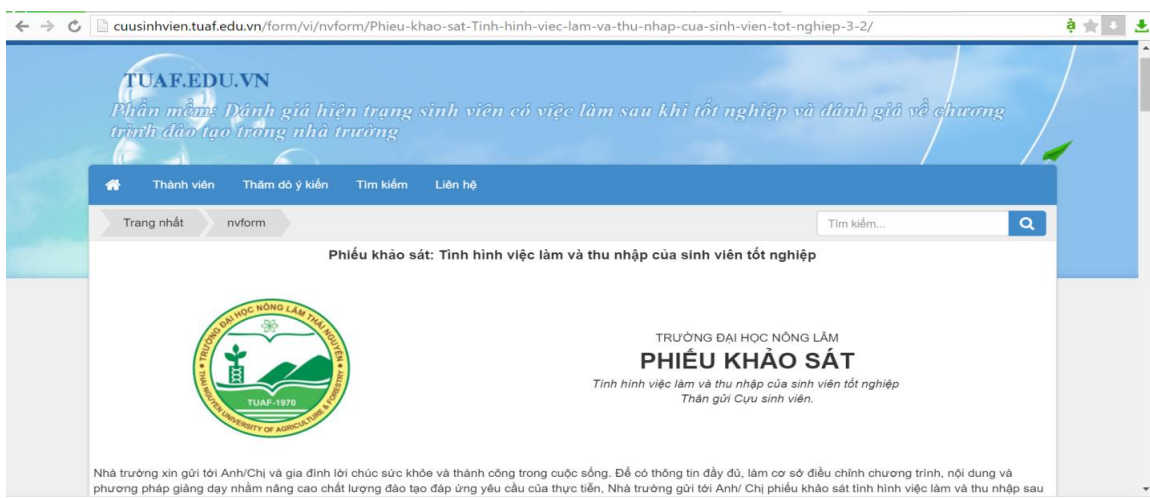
cuusinhvien.tuaf.edu.vn/form/vi/nvform/Phieu-khao-sat-Tinh-hinh-viec-lam-va-thu-nhap-cua-sinh-vien-tot-nghiep-3-2/

TUAF.EDU.VN

Phần mềm: Đánh giá hiện trạng sinh viên có việc làm sau khi tốt nghiệp và đánh giá về chương trình đào tạo trong nhà trường

Thành viên Thăm dò ý kiến Tìm kiếm Liên hệ

Trang nhất nvform

Tìm kiếm...

Phiếu khảo sát: Tình hình việc làm và thu nhập của sinh viên tốt nghiệp

TRƯỜNG ĐẠI HỌC NÔNG LÂM THÁI NGUYÊN
THAI NGUYEN UNIVERSITY OF AGRICULTURE & FORESTRY
TUAF-1970

TRƯỜNG ĐẠI HỌC NÔNG LÂM
PHIẾU KHẢO SÁT
Tình hình việc làm và thu nhập của sinh viên tốt nghiệp
Thân gửi Cựu sinh viên.

Nhà trường xin gửi tới Anh/Chị và gia đình lời chúc sức khỏe và thành công trong cuộc sống. Để có thông tin đầy đủ, làm cơ sở điều chỉnh chương trình, nội dung và phương pháp giảng dạy nhằm nâng cao chất lượng đào tạo đáp ứng yêu cầu của thực tiễn, Nhà trường gửi tới Anh/ Chị phiếu khảo sát tình hình việc làm và thu nhập sau